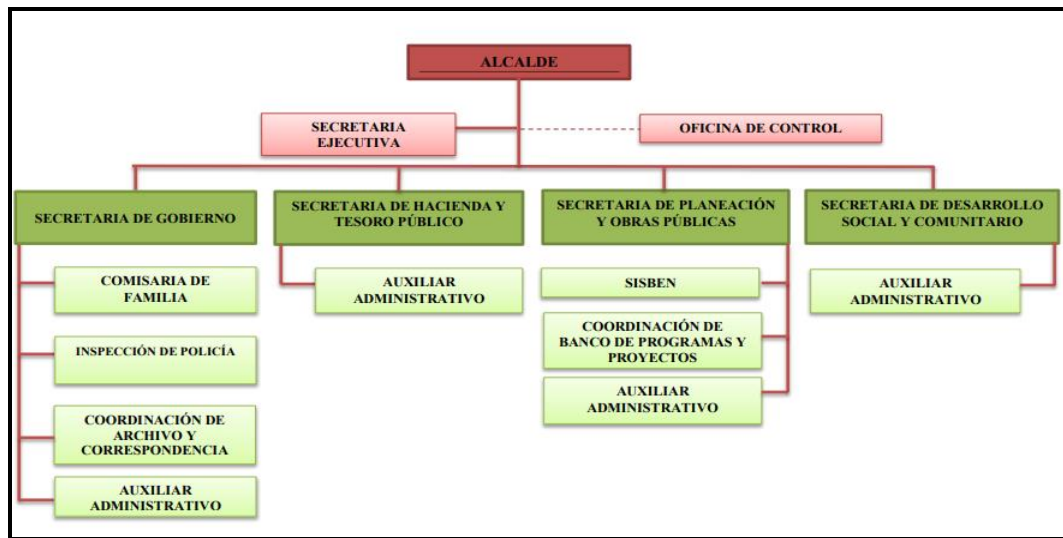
ALCALDE

SECRETARIA EJECUTIVA

OFICINA DE CONTROL

SECRETARIA DE GOBIERNO

COMISARIA DE FAMILIA

INSPECCIÓN DE POLICÍA

COORDINACIÓN DE ARCHIVO Y CORRESPONDENCIA

AUXILIAR ADMINISTRATIVO

SECRETARIA DE HACIENDA Y TESORO PÚBLICO

AUXILIAR ADMINISTRATIVO

SECRETARIA DE PLANEACIÓN Y OBRAS PÚBLICAS

SISBEN

COORDINACIÓN DE BANCO DE PROGRAMAS Y PROYECTOS

AUXILIAR ADMINISTRATIVO

SECRETARIA DE DESARROLLO SOCIAL Y COMUNITARIO

AUXILIAR ADMINISTRATIVO